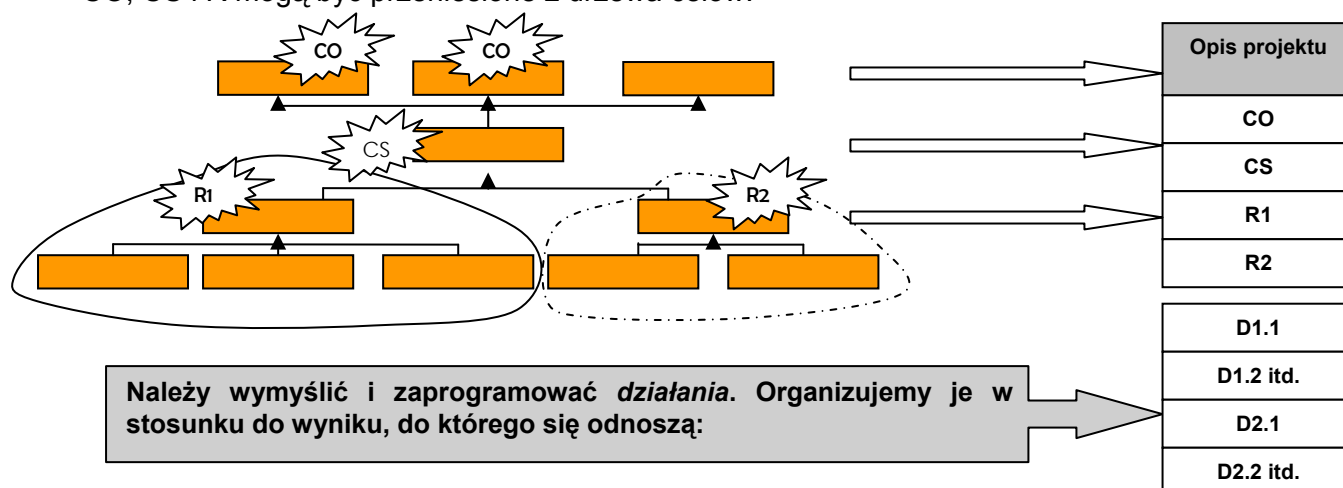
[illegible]

CO

CO

CS

R1

R2

| Opis projektu |
|---|
| CO |
| CS |
| R1 |
| R2 |

| D1.1 |
|---|
| D1.2 itd. |
| D2.1 |
| D2.2 itd. |

Należy wymyślić i zaprogramować *działania*. Organizujemy je w stosunku do wyniku, do którego się odnoszą: